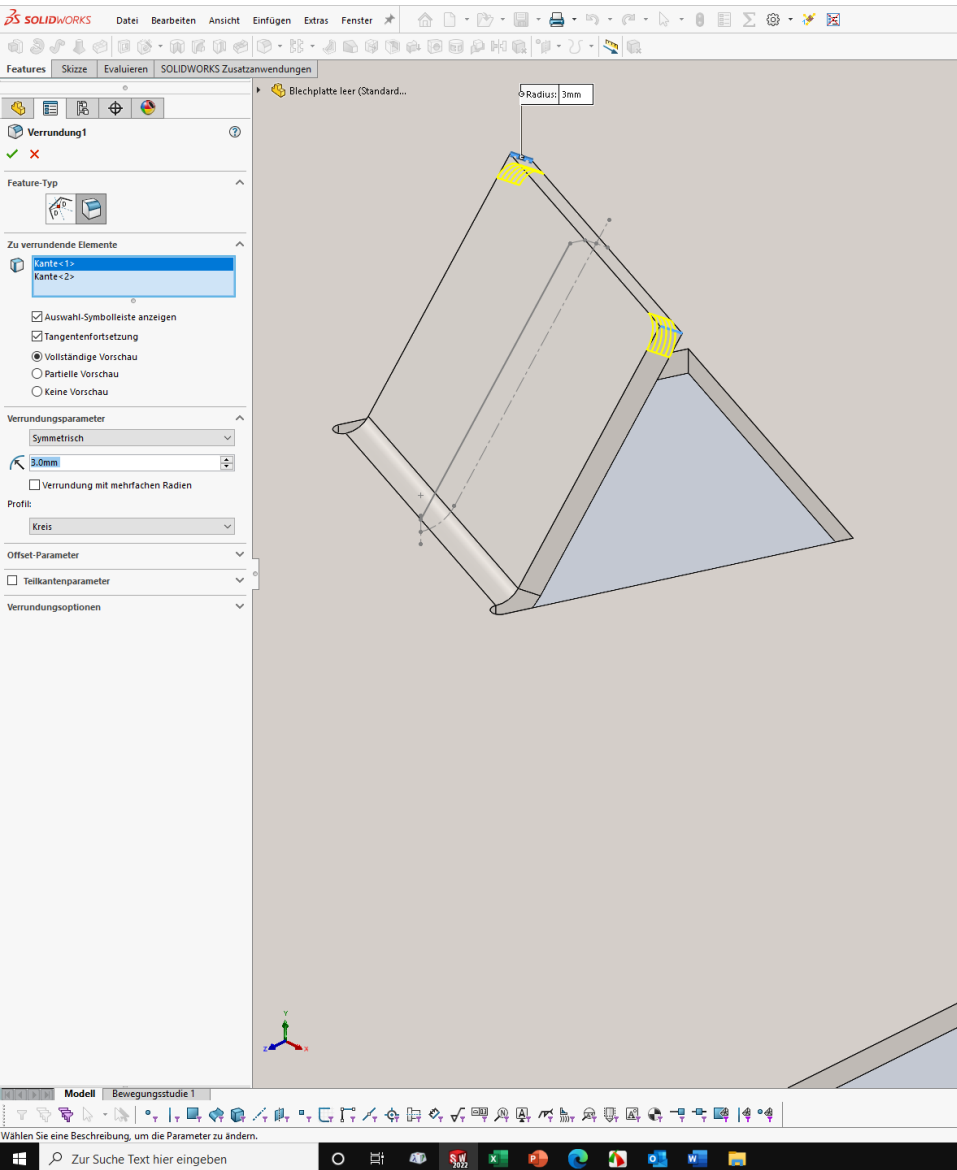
SOLIDWORKS Datei Bearbeiten Ansicht Einfügen Extras Fenster

Features Skizze Evaluieren SOLIDWORKS Zusatzanwendungen

Blechplatte leer (Standard...

Verrundung1

Feature-Typ

Zu verrundende Elemente

Kante<1>
Kante<2>

Auswahl-Symbolleiste anzeigen

Tangentenfortsetzung

Vollständige Vorschau

Partielle Vorschau

Keine Vorschau

Verrundungsparameter

Symmetrisch

3.0mm

Verrundung mit mehrfachen Radien

Profil:

Kreis

Offset-Parameter

Teilkantenparameter

Verrundungsoptionen

Radius: 3mm

Y
Z X

Modell Bewegungsstudie 1

Wählen Sie eine Beschreibung, um die Parameter zu ändern.

Zur Suche Text hier eingeben

SW 2022